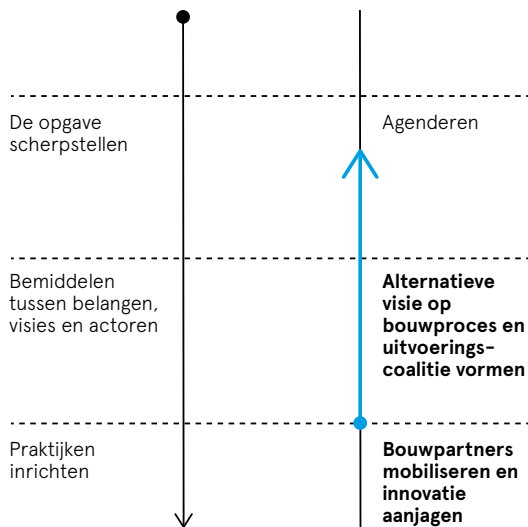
De opgave scherpstellen

Agenderen

Bemiddelen tussen belangen, visies en actoren

**Alternatieve visie op bouwproces en uitvoerings-coalitie vormen**

Praktijken inrichten

**Bouwpartners mobiliseren en innovatie aanjagen**